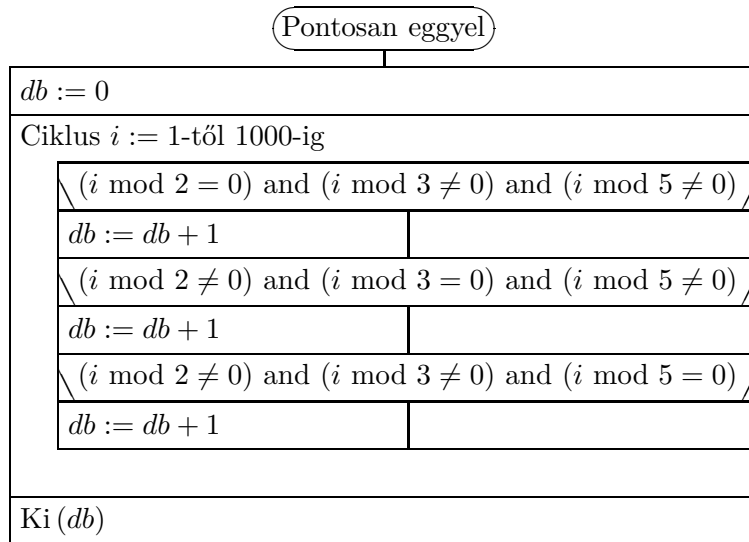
Pontosan eggyel

$db := 0$

Ciklus $i :=$ 1-től 1000-ig

$(i \bmod 2 = 0)$ and $(i \bmod 3 \neq 0)$ and $(i \bmod 5 \neq 0)$

$db := db + 1$

$(i \bmod 2 \neq 0)$ and $(i \bmod 3 = 0)$ and $(i \bmod 5 \neq 0)$

$db := db + 1$

$(i \bmod 2 \neq 0)$ and $(i \bmod 3 \neq 0)$ and $(i \bmod 5 = 0)$

$db := db + 1$

Ki $(db)$